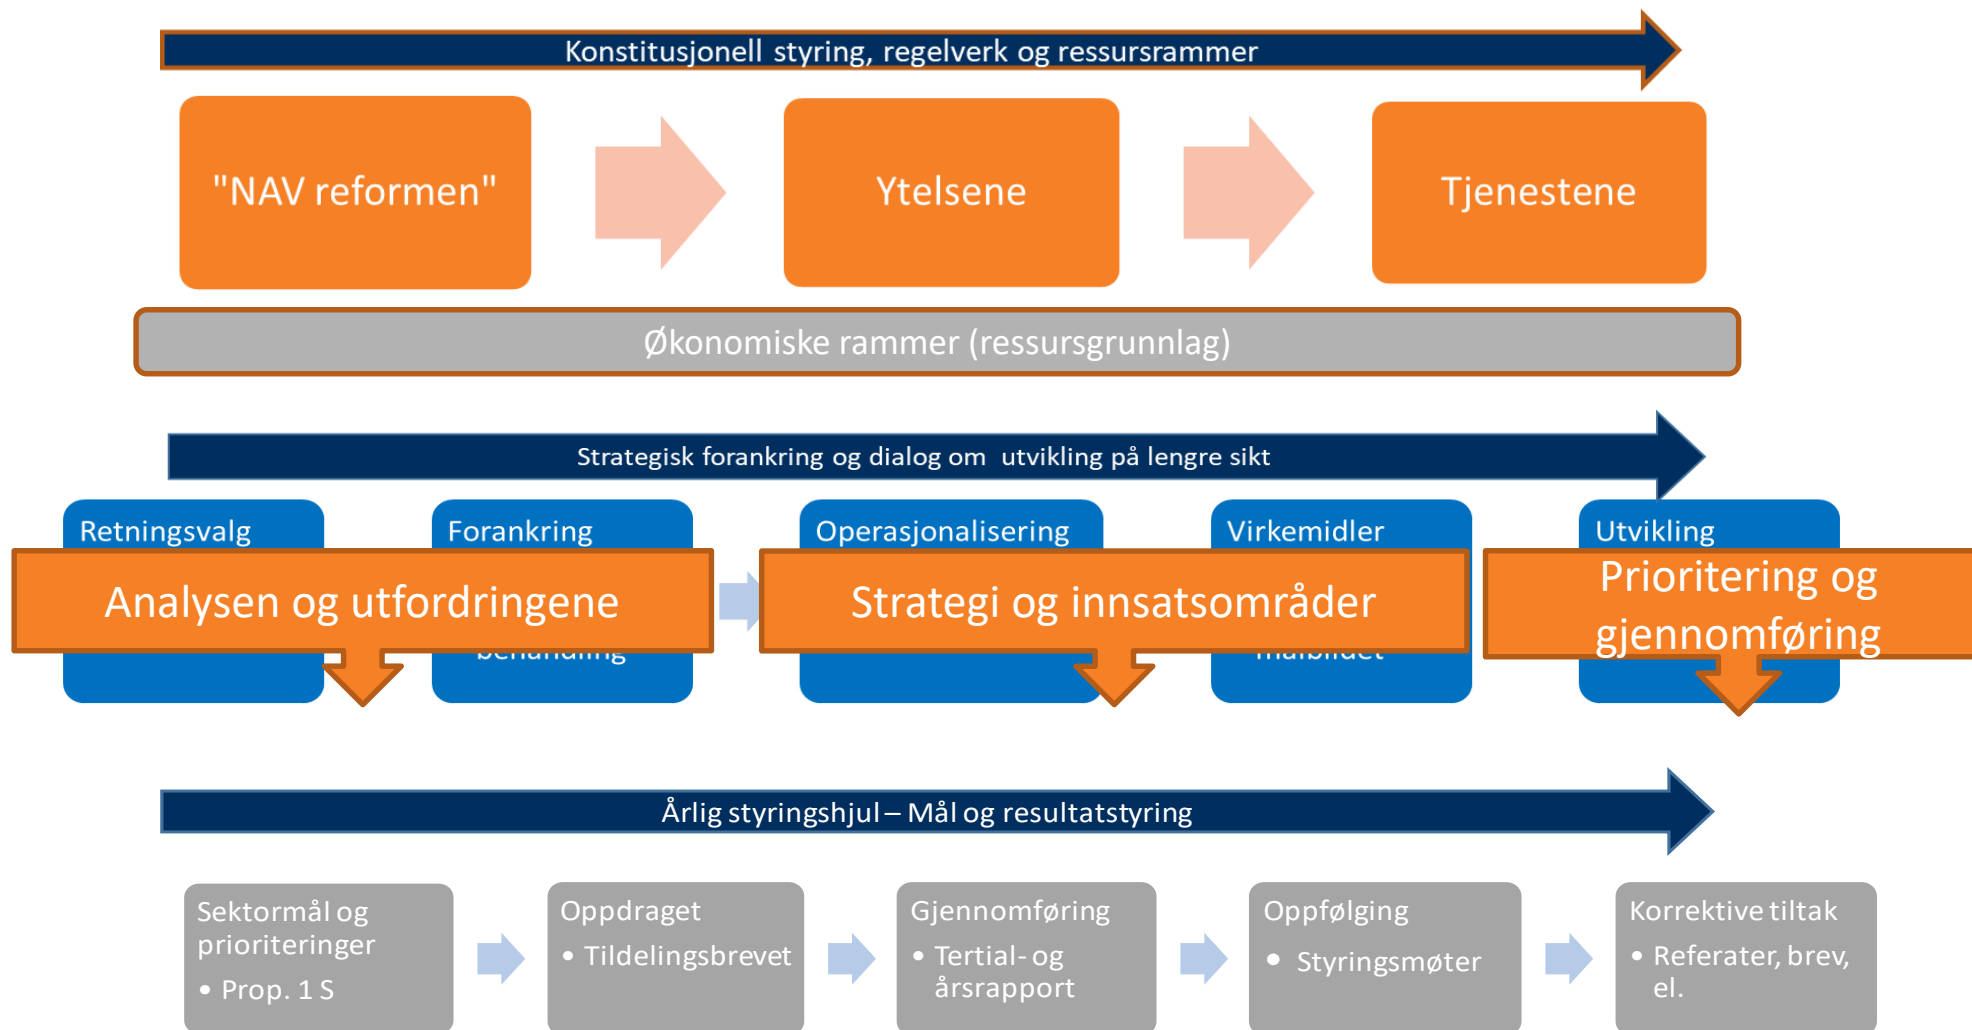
Konstitusjonell styring, regelverk og ressursrammer

"NAV reformen"

Ytelsene

Tjenestene

Økonomiske rammer (ressursgrunnlag)

Strategisk forankring og dialog om utvikling på lengre sikt

Retningsvalg

Forankring

Operasjonalisering

Virkemidler

Utvikling

Analysen og utfordringene

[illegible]

Strategi og innsatsområder

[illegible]

Prioritering og gjennomføring

Årlig styringshjul – Mål og resultatstyring

Sektormål og prioriteringer
• Prop. 1 S

Oppdraget
• Tildelingsbrevet

Gjennomføring
• Tertial- og årsrapport

Oppfølging
• Styringsmøter

Korrektive tiltak
• Referater, brev, el.